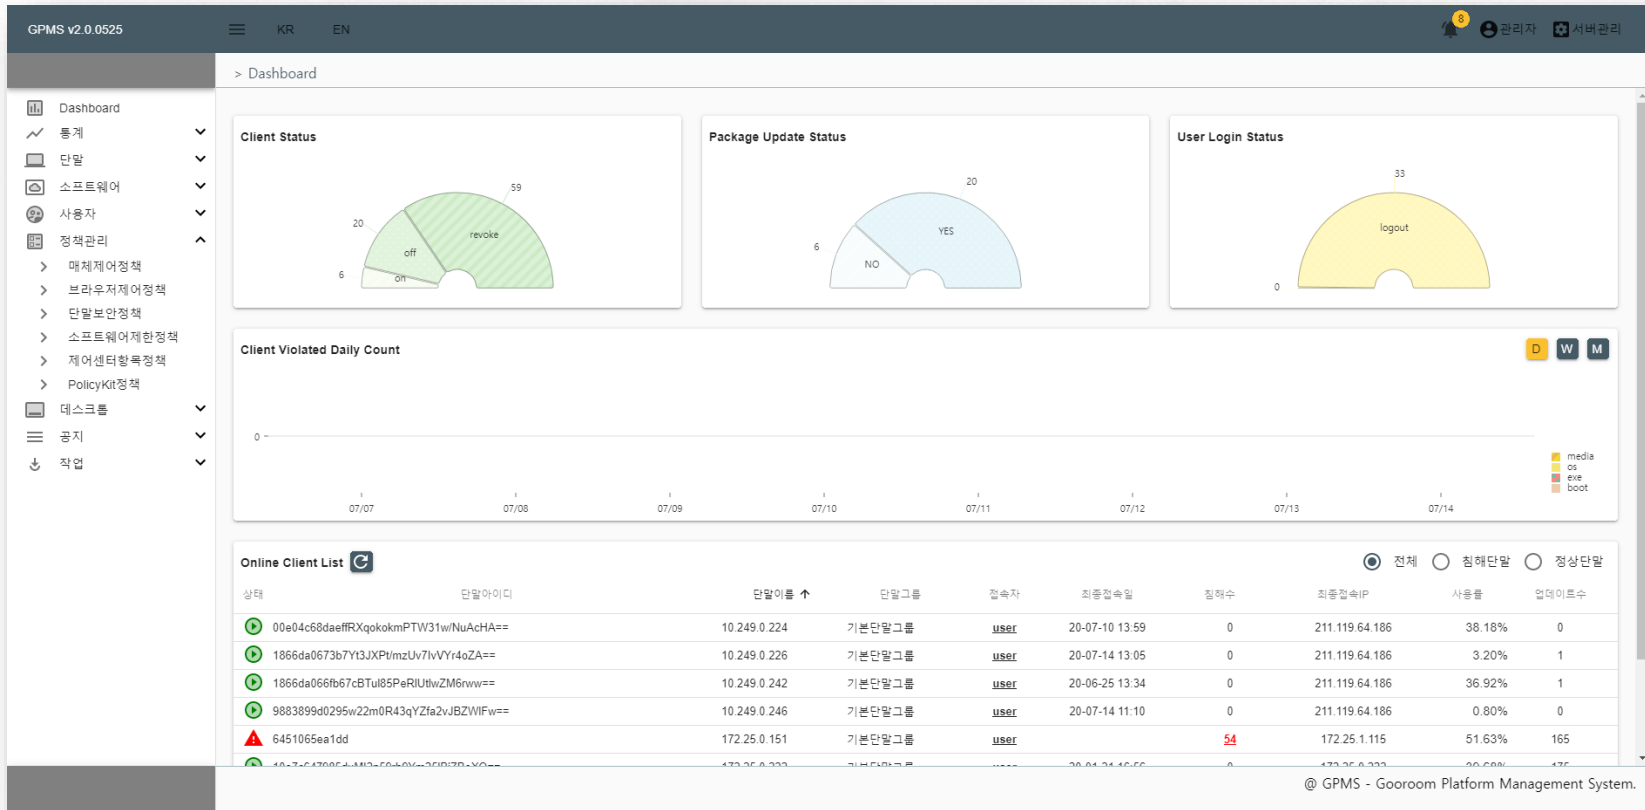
GPMS v2.0.0525

KR EN

8 관리자 서버관리

> Dashboard

Dashboard
통계
단말
소프트웨어
사용자
정책관리
매체제어정책
브라우저제어정책
단말보안정책
소프트웨어제한정책
제어센터항목정책
PolicyKit정책
데스크톱
공지
작업

Client Status

59
20
6
revoke
off
on

Package Update Status

20
6
YES
NO

User Login Status

33
0
logout

Client Violated Daily Count

D W M

0

media
os
exe
boot

07/07 07/08 07/09 07/10 07/11 07/12 07/13 07/14

Online Client List

전체 침해단말 정상단말

| 상태 | 단말아이디 | 단말이름 ↑ | 단말그룹 | 접속자 | 최종접속일 | 침해수 | 최종접속IP | 사용률 | 업데이트수 |
|---|---|---|---|---|---|---|---|---|---|
| | 00e04c68daeffRXqokokmPTW31w/NuAcHA== | 10.249.0.224 | 기본단말그룹 | user | 20-07-10 13:59 | 0 | 211.119.64.186 | 38.18% | 0 |
| | 1866da0673b7Yt3JXPt/mzUv7lvVYr4oZA== | 10.249.0.226 | 기본단말그룹 | user | 20-07-14 13:05 | 0 | 211.119.64.186 | 3.20% | 1 |
| | 1866da066fb67cBTuI85PeRIUtlwZM6rww== | 10.249.0.242 | 기본단말그룹 | user | 20-06-25 13:34 | 0 | 211.119.64.186 | 36.92% | 1 |
| | 9883899d0295w22m0R43qYZfa2vJBZWIFw== | 10.249.0.246 | 기본단말그룹 | user | 20-07-14 11:10 | 0 | 211.119.64.186 | 0.80% | 0 |
| | 6451065ea1dd | 172.25.0.151 | 기본단말그룹 | user | | 54 | 172.25.1.115 | 51.63% | 165 |
| | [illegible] | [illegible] | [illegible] | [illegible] | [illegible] | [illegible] | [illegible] | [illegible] | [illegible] |

@ GPMS - Gooroom Platform Management System.